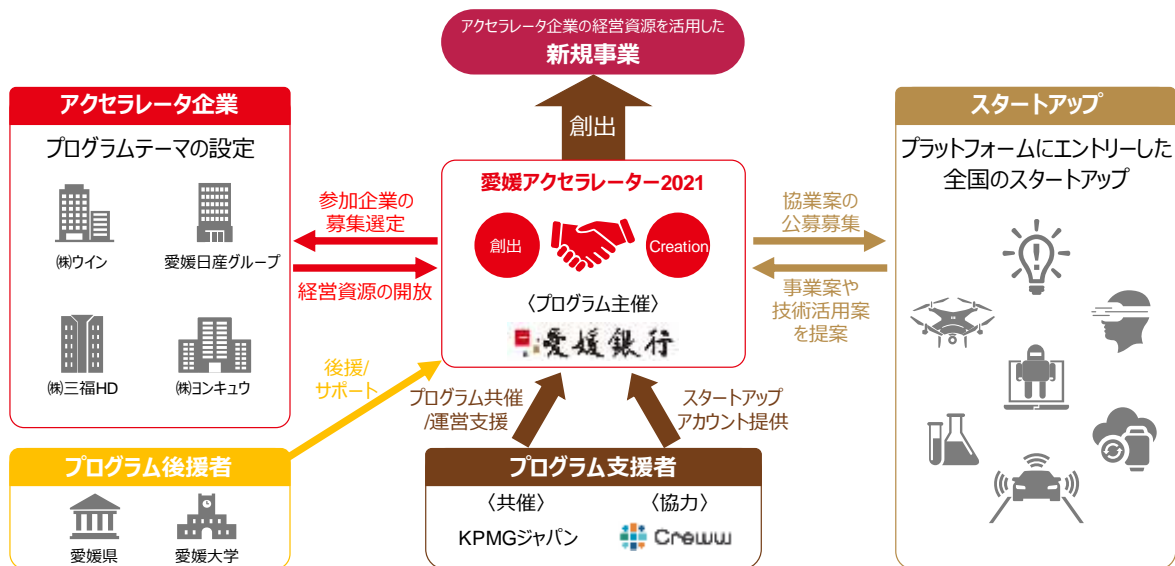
アクセラレータ企業の経営資源を活用した
新規事業

創出

アクセラレータ企業

プログラムテーマの設定

㈱ウイン

愛媛日産グループ

㈱三福HD

㈱ヨンキュウ

参加企業の
募集選定

経営資源の開放

愛媛アクセラレーター2021

創出

Creation

〈プログラム主催〉

愛媛銀行

スタートアップ

プラットフォームにエントリーした
全国のスタートアップ

協業案の
公募募集

事業案や
技術活用案
を提案

後援/
サポート

プログラム共催
/運営支援

スタートアップ
アカウント提供

プログラム後援者

愛媛県

愛媛大学

プログラム支援者

〈共催〉

〈協力〉

KPMGジャパン

Creww